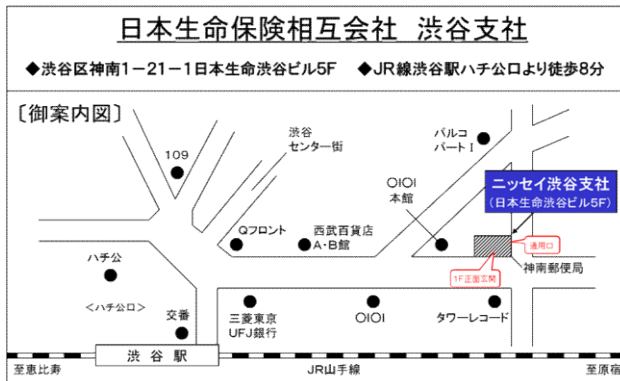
日本生命保険相互会社　渋谷支社

◆渋谷区神南1－21－1日本生命渋谷ビル5F　◆JR線渋谷駅ハチ公口より徒歩8分

〔御案内図〕

109

渋谷
センター街

パルコ
パートⅠ

OIOI
本館

ニッセイ渋谷支社
(日本生命渋谷ビル5F)

通用口

1F正面玄関

神南郵便局

Qフロント

西武百貨店
A・B館

ハチ公

＜ハチ公口＞

交番

三菱東京
UFJ銀行

OIOI

タワーレコード

渋　谷　駅

至恵比寿

JR山手線

至原宿